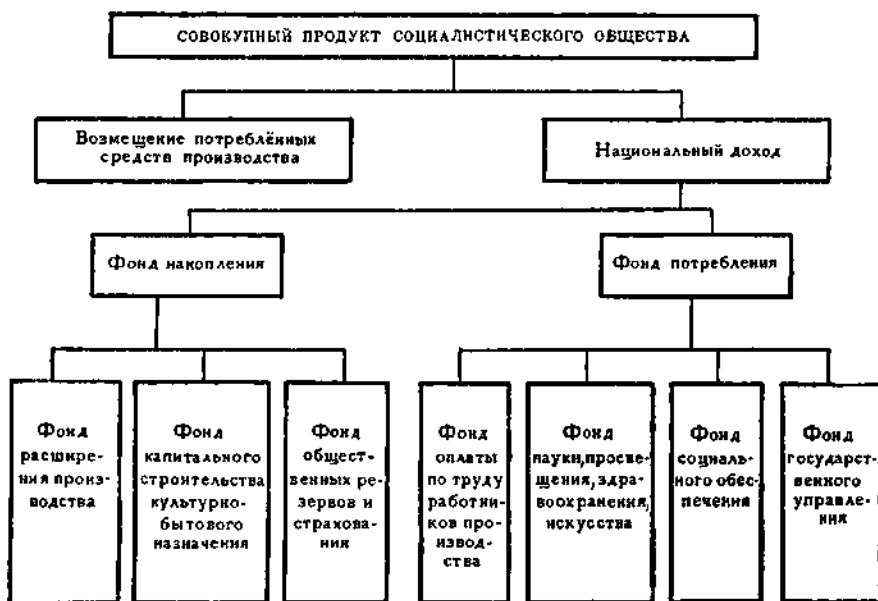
СОВОКУПНЫЙ ПРОДУКТ СОЦИАЛИСТИЧЕСКОГО ОБЩЕСТВА

Возмещение потреблённых средств производства

Национальный доход

Фонд накопления

Фонд потребления

Фонд расширения производства

Фонд капитального строительства культурно-бытового назначения

Фонд общественных резервов и страхования

Фонд оплаты по труду работников производства

Фонд науки, просвещения, здравоохранения, искусства

Фонд социального обеспечения

Фонд государственного управления